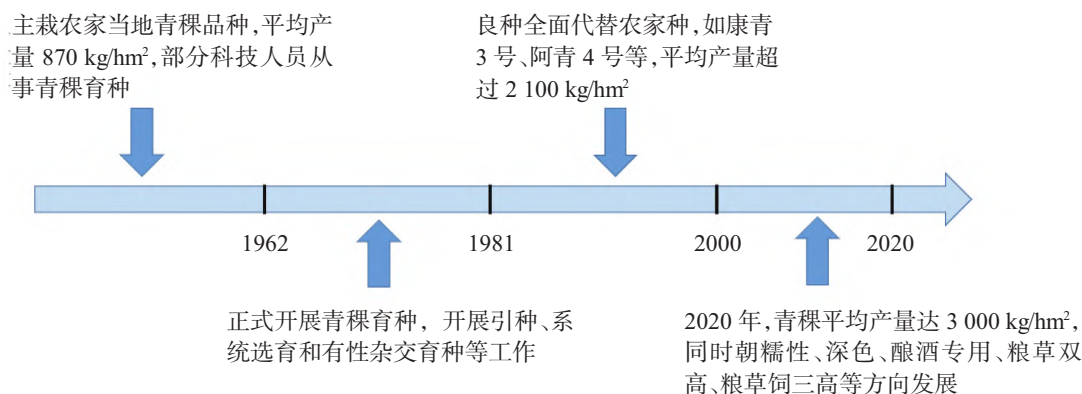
主栽农家当地青稞品种，平均产量 870 kg/hm$^2$，部分科技人员从事青稞育种

良种全面代替农家种，如康青 3 号、阿青 4 号等，平均产量超过 2 100 kg/hm$^2$

1962

1981

2000

2020

正式开展青稞育种，开展引种、系统选育和有性杂交育种等工作

2020 年，青稞平均产量达 3 000 kg/hm$^2$，同时朝糯性、深色、酿酒专用、粮草双高、粮草饲三高等方向发展